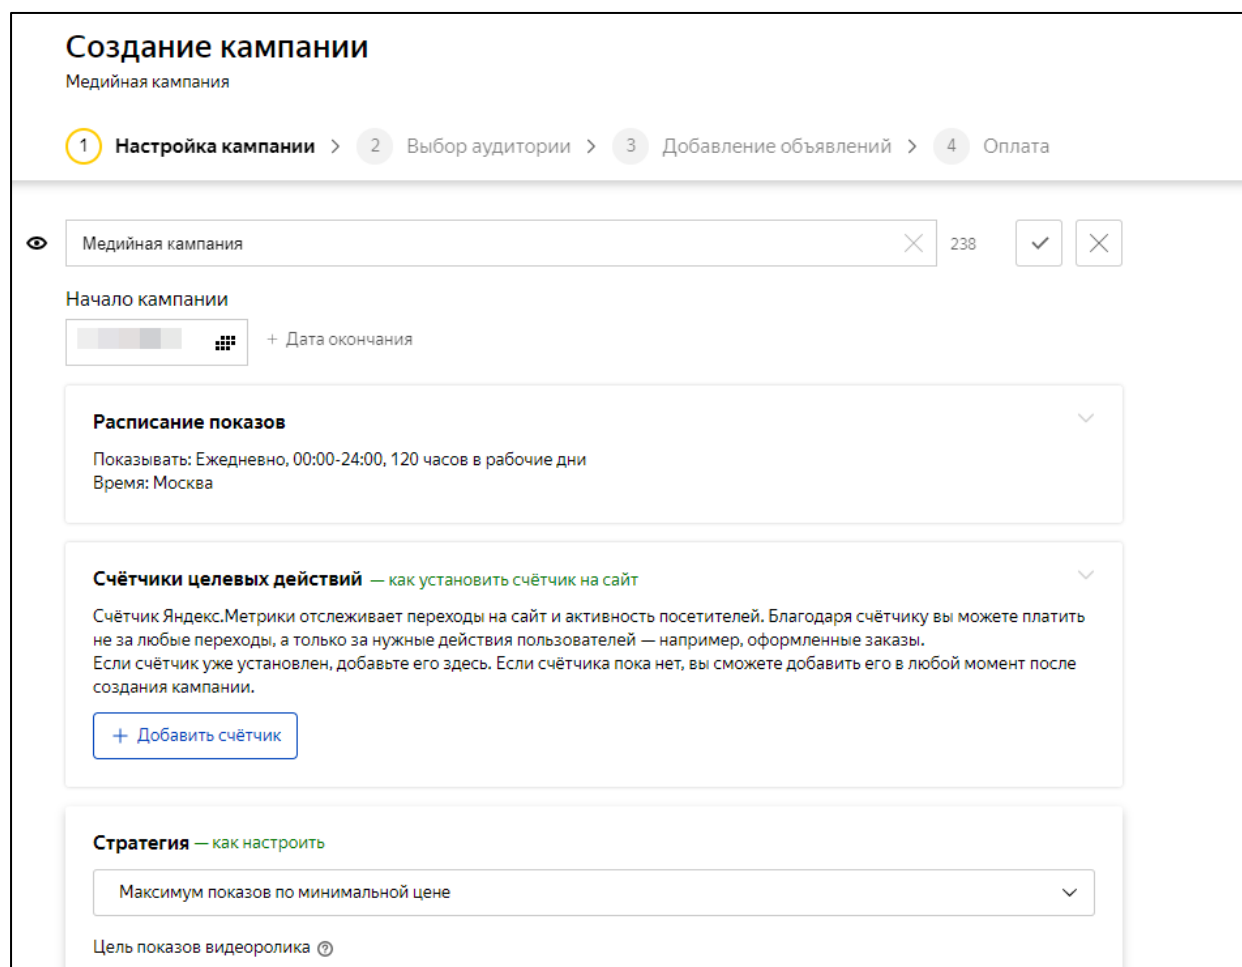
Создание кампании
Медийная кампания

1 Настройка кампании > 2 Выбор аудитории > 3 Добавление объявлений > 4 Оплата

Медийная кампания 238

Начало кампании

+ Дата окончания

Расписание показов
Показывать: Ежедневно, 00:00-24:00, 120 часов в рабочие дни
Время: Москва

Счётчики целевых действий — как установить счётчик на сайт
Счётчик Яндекс.Метрики отслеживает переходы на сайт и активность посетителей. Благодаря счётчику вы можете платить не за любые переходы, а только за нужные действия пользователей — например, оформленные заказы.
Если счётчик уже установлен, добавьте его здесь. Если счётчика пока нет, вы сможете добавить его в любой момент после создания кампании.

+ Добавить счётчик

Стратегия — как настроить
Максимум показов по минимальной цене

Цель показов видеоролика